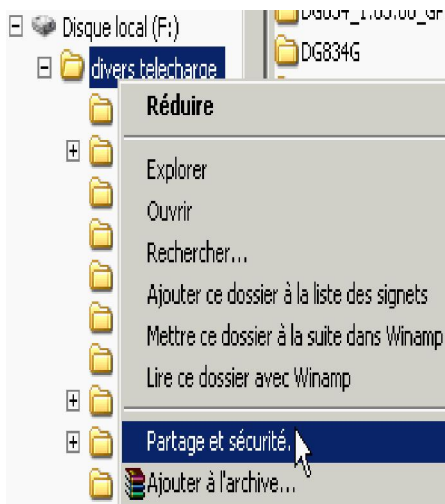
Disque local (F:)
divers telecharge
DG834_1.05.00_GR
DG834G
Réduire
Explorer
Ouvrir
Rechercher...
Ajouter ce dossier à la liste des signets
Mettre ce dossier à la suite dans Winamp
Lire ce dossier avec Winamp
Partage et sécurité...
Ajouter à l'archive...